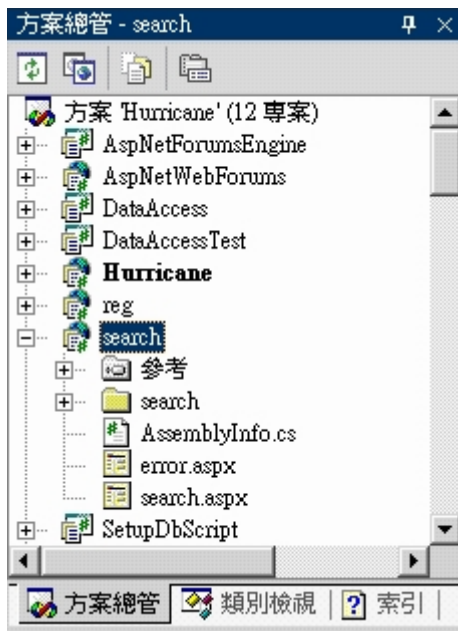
方案總管 - search

方案 'Hurricane' (12 專案)
AspNetForumsEngine
AspNetWebForums
DataAccess
DataAccessTest
Hurricane
reg
search
參考
search
AssemblyInfo.cs
error.aspx
search.aspx
SetupDbScript

方案總管 | 類別檢視 | 索引